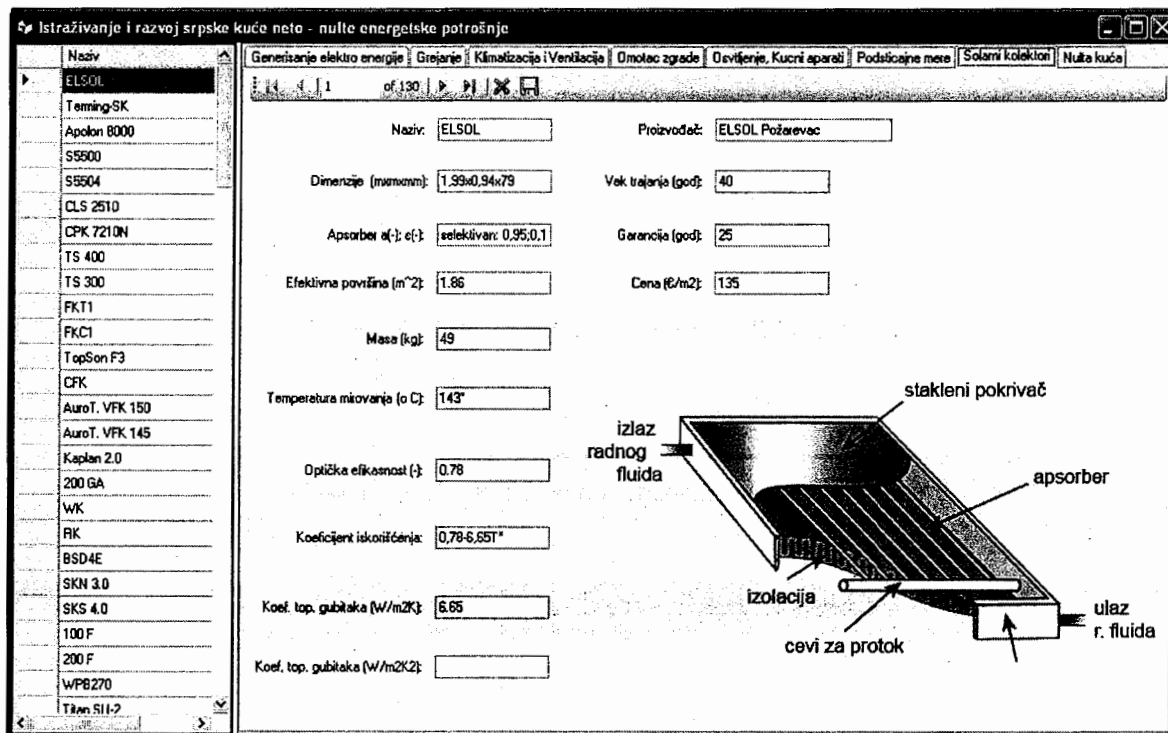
Istraživanje i razvoj srpske kuće neto - nulte energetske potrošnje

| Naziv |
|---|
| ELSOL |
| Terming-SK |
| Apolon 8000 |
| S5500 |
| S5504 |
| CLS 2510 |
| CPK 7210N |
| TS 400 |
| TS 300 |
| FKT1 |
| FKC1 |
| TopSon F3 |
| CFK |
| AuroT. VFK 150 |
| AuroT. VFK 145 |
| Kaplan 2.0 |
| 200 GA |
| WK |
| RK |
| BSD4E |
| SKN 3.0 |
| SKS 4.0 |
| 100 F |
| 200 F |
| WPB270 |
| Titan SU-2 |

Generisanje elektro energije | Grejanje | Klimatizacija i Ventilacija | Omotac zgrade | Osvitljenje, Kucni aparati | Podsticajne mere | Solarni kolektori | Nulta kuća

1 of 130

Naziv: ELSOL
Proizvođač: ELSOL Požarevac
Dimenzije (mxmxmm): 1,99x0,94x79
Vek trajanja (god): 40
Apsorber a(-); e(-): selektivan: 0,95;0,1
Garancija (god): 25
Efektivna površina (m^2): 1.86
Cena (€/m2): 135
Masa (kg): 49
Temperatura mirovanja (o C): 143°
Optička efikasnost (-): 0.78
Koeficijent iskorišćenja: 0,78-6,65T*
Koef. top. gubitaka (W/m2K): 6.65
Koef. top. gubitaka (W/m2K2):

stakleni pokrivač
izlaz radnog fluida
apsorber
izolacija
ulaz r. fluida
cevi za protok